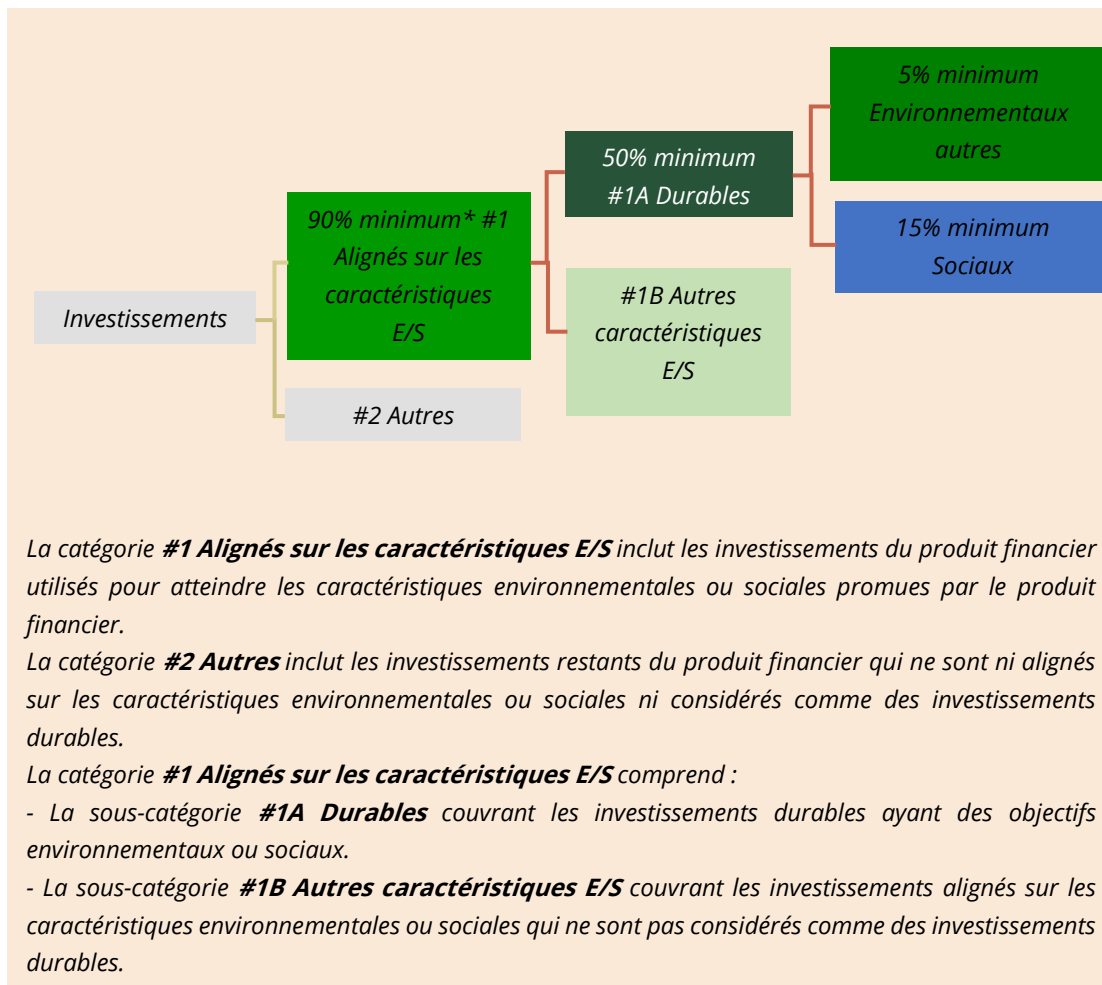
Investissements

90% minimum* #1 Alignés sur les caractéristiques E/S

#2 Autres

50% minimum #1A Durables

#1B Autres caractéristiques E/S

5% minimum Environnementaux autres

15% minimum Sociaux

La catégorie **#1 Alignés sur les caractéristiques E/S** inclut les investissements du produit financier utilisés pour atteindre les caractéristiques environnementales ou sociales promues par le produit financier.
La catégorie **#2 Autres** inclut les investissements restants du produit financier qui ne sont ni alignés sur les caractéristiques environnementales ou sociales ni considérés comme des investissements durables.
La catégorie **#1 Alignés sur les caractéristiques E/S** comprend :
- La sous-catégorie **#1A Durables** couvrant les investissements durables ayant des objectifs environnementaux ou sociaux.
- La sous-catégorie **#1B Autres caractéristiques E/S** couvrant les investissements alignés sur les caractéristiques environnementales ou sociales qui ne sont pas considérés comme des investissements durables.